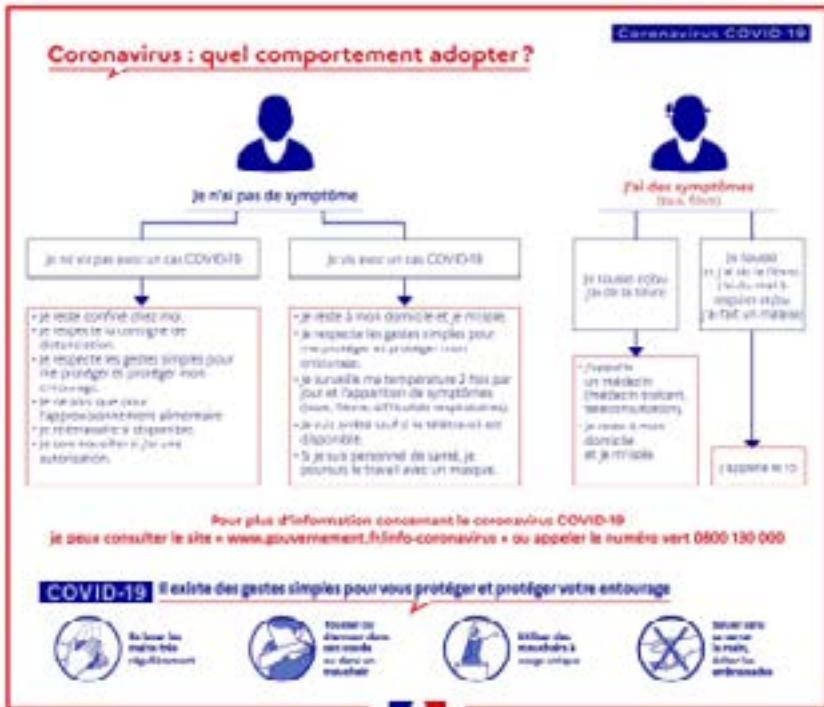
Coronavirus COVID 19

Coronavirus : quel comportement adopter ?

Je n'ai pas de symptôme

Je ne vis pas avec un cas COVID-19

Je vis avec un cas COVID-19

- Je reste confiné chez moi.
- Je respecte la consigne de distanciation.
- Je respecte les gestes simples pour me protéger et protéger mon entourage.
- Je ne sors que pour l'approvisionnement alimentaire.
- Je télétravaille si disponible.
- Je sors travailler si j'ai une autorisation.

- Je reste à mon domicile et je m'isole.
- Je respecte les gestes simples pour me protéger et protéger mon entourage.
- Je surveille ma température 2 fois par jour et l'apparition de symptômes (toux, fièvre, difficultés respiratoires).
- Je suis arrêté sauf si le télétravail est disponible.
- Si je suis personnel de santé, je poursuis le travail avec un masque.

J'ai des symptômes (toux, fièvre)

Je tousse et/ou j'ai de la fièvre

Je tousse et j'ai de la fièvre, j'ai du mal à respirer et/ou j'ai fait un malaise

J'appelle un médecin (médecin traitant, téléconsultation).
Je reste à mon domicile et je m'isole

J'appelle le 15

Pour plus d'information concernant le coronavirus COVID-19 je peux consulter le site « www.gouvernement.fr/info-coronavirus » ou appeler le numéro vert 0800 130 000

COVID-19 Il existe des gestes simples pour vous protéger et protéger votre entourage

Se laver les mains très régulièrement

Tousser ou éternuer dans son coude ou dans un mouchoir

Utiliser des mouchoirs à usage unique

Saluer sans se serrer la main, éviter les embrassades